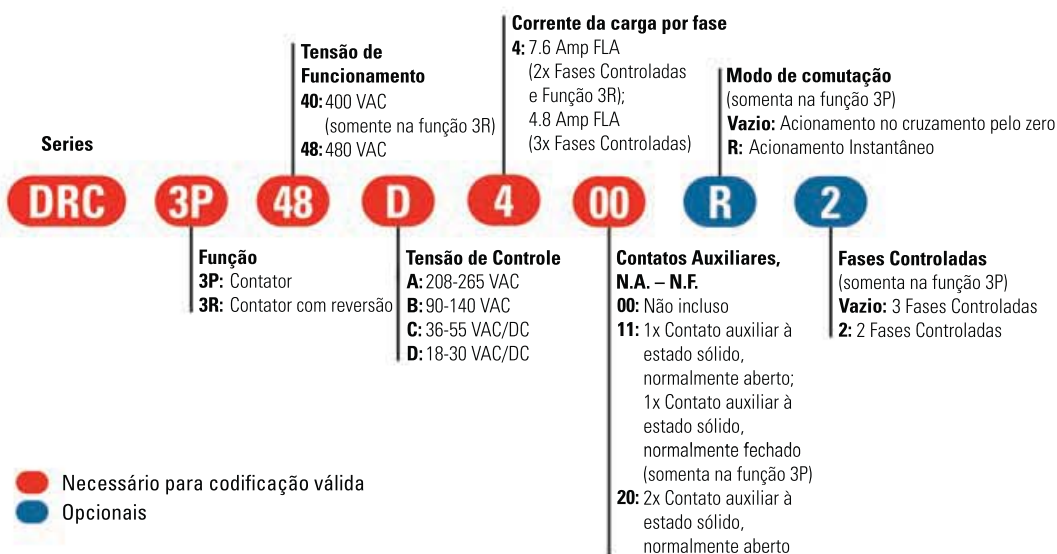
Series

Tensão de Funcionamento
40: 400 VAC (somente na função 3R)
48: 480 VAC

Corrente da carga por fase
4: 7.6 Amp FLA (2x Fases Controladas e Função 3R); 4.8 Amp FLA (3x Fases Controladas)

Modo de comutação
(somenta na função 3P)
Vazio: Acionamento no cruzamento pelo zero
R: Acionamento Instantâneo

DRC 3P 48 D 4 00 R 2

Função
3P: Contator
3R: Contator com reversão

Tensão de Controle
A: 208-265 VAC
B: 90-140 VAC
C: 36-55 VAC/DC
D: 18-30 VAC/DC

Contatos Auxiliares, N.A. – N.F.
00: Não incluso
11: 1x Contato auxiliar à estado sólido, normalmente aberto; 1x Contato auxiliar à estado sólido, normalmente fechado (somenta na função 3P)
20: 2x Contato auxiliar à estado sólido, normalmente aberto

Fases Controladas
(somenta na função 3P)
Vazio: 3 Fases Controladas
2: 2 Fases Controladas

Necessário para codificação válida
Opcionais